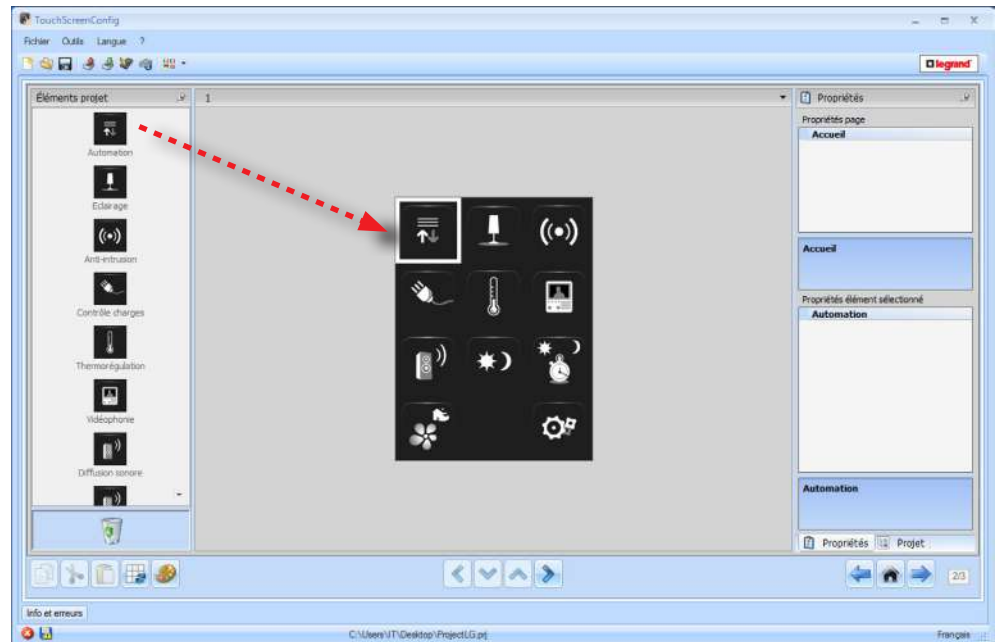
TouchScreenConfig

Fichier Outils Langue ?

legrand

Éléments projet

Automation

Eclairage

Anti-intrusion

Contrôle charges

Thermorégulation

Vidéophonie

Diffusion sonore

1

Propriétés

Propriétés page

Accueil

Accueil

Propriétés élément sélectionné

Automation

Automation

Propriétés Projet

2/3

Info et erreurs

C:\Users\IT\Desktop\ProjectLG.prj

Français